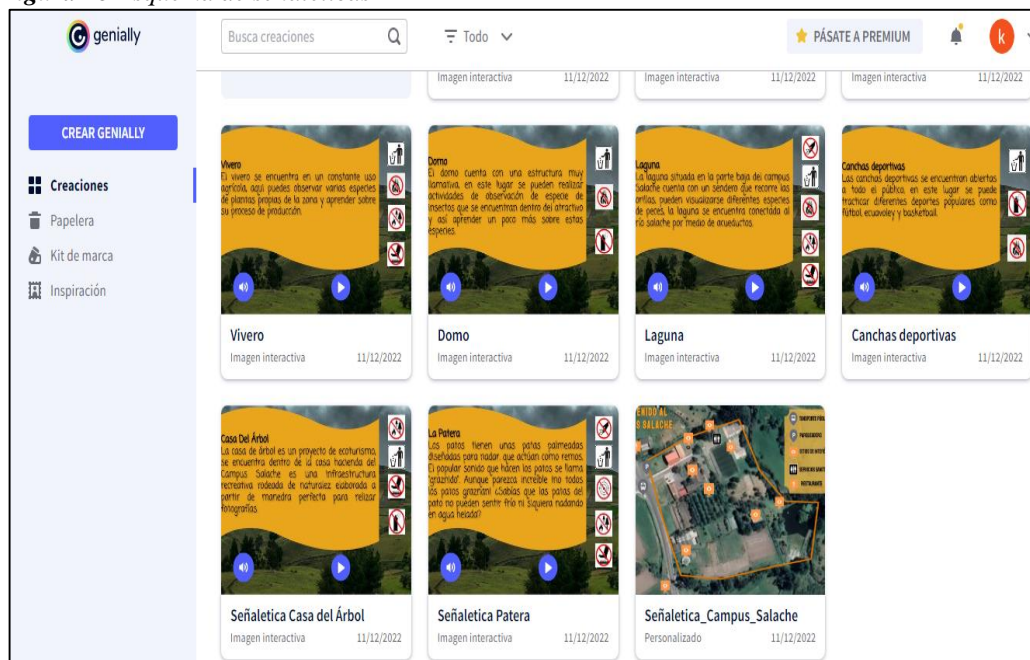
genially

Busca creaciones

Todo

PÁSATE A PREMIUM

k

Imagen interactiva 11/12/2022

Imagen interactiva 11/12/2022

Imagen interactiva 11/12/2022

CREAR GENIALLY

Creaciones

Papelera

Kit de marca

Inspiración

Vivero
El vivero se encuentra en un constante uso agrícola, aquí puedes observar varias especies de plantas propias de la zona y aprender sobre su proceso de producción.

Vivero
Imagen interactiva 11/12/2022

Domo
El domo cuenta con una estructura muy llamativa, en este lugar se pueden realizar actividades de observación de especie de insectos que se encuentran dentro del atractivo y así aprender un poco más sobre estas especies.

Domo
Imagen interactiva 11/12/2022

Laguna
La laguna situada en la parte baja del campus Salache cuenta con un sendero que recorre las orillas, pueden visualizarse diferentes especies de peces, la laguna se encuentra conectada al río salache por medio de acueductos.

Laguna
Imagen interactiva 11/12/2022

Canchas deportivas
Las canchas deportivas se encuentran abiertas a todo el público, en este lugar se puede practicar diferentes deportes populares como fútbol, ecuavoley y basketball.

Canchas deportivas
Imagen interactiva 11/12/2022

Casa Del Árbol
La casa de árbol es un proyecto de ecoturismo, se encuentra dentro de la casa hacienda del Campus Salache es una infraestructura recreativa rodeada de naturaleza elaborada a partir de manedra perfecta para realizar fotografías

Señaletica Casa del Árbol
Imagen interactiva 11/12/2022

La Patera
Los patos tienen unas patas palmeadas diseñadas para nadar que actúan como remos. El popular sonido que hacen los patos se llama "graznido". Aunque parezca increíble no todos los patos graznan! ¿Sabías que las patas del pato no pueden sentir frío ni siquiera nadando en agua helada?

Señaletica Patera
Imagen interactiva 11/12/2022

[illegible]

Señaletica_Campus_Salache
Personalizado 11/12/2022